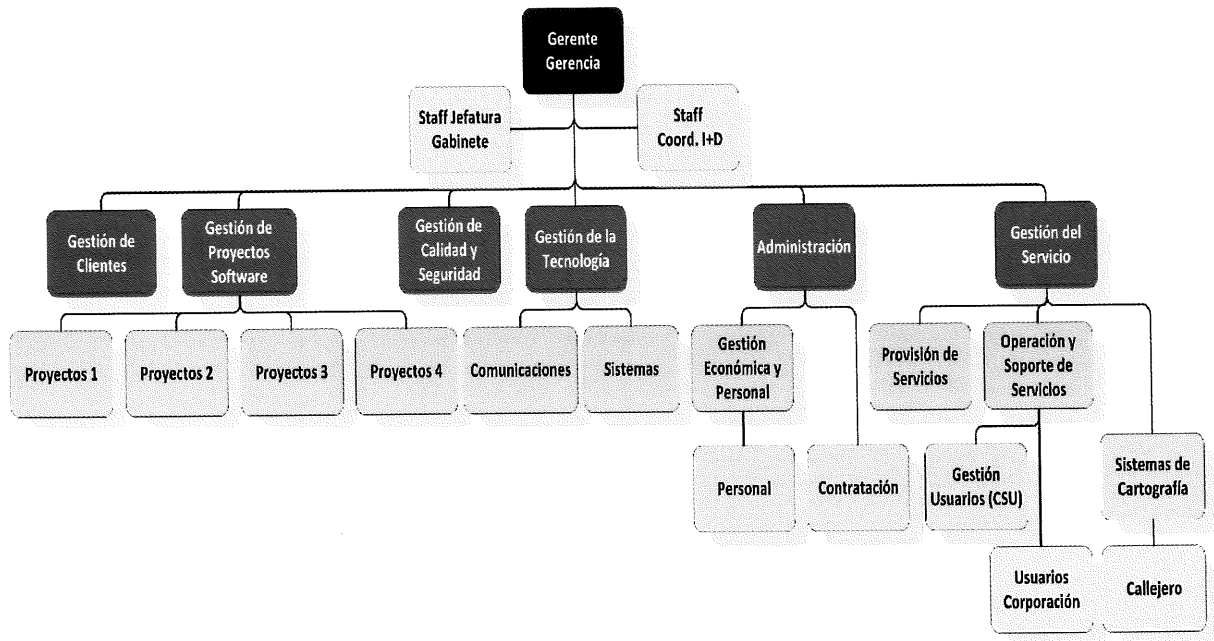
Gerente
Gerencia

Staff Jefatura
Gabinete

Staff
Coord. I+D

Gestión de Clientes

Gestión de Proyectos Software

Gestión de Calidad y Seguridad

Gestión de la Tecnología

Administración

Gestión del Servicio

Proyectos 1

Proyectos 2

Proyectos 3

Proyectos 4

Comunicaciones

Sistemas

Gestión Económica y Personal

Provisión de Servicios

Operación y Soporte de Servicios

Personal

Contratación

Gestión Usuarios (CSU)

Sistemas de Cartografía

Usuarios Corporación

Callejero